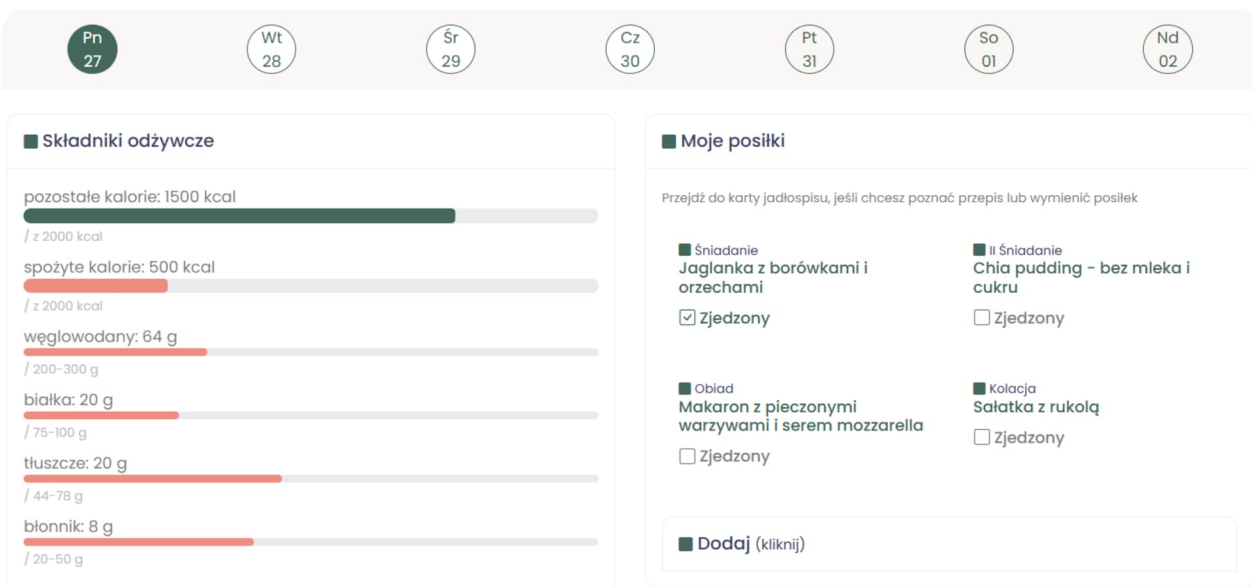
Pn 27
Wt 28
Śr 29
Cz 30
Pt 31
So 01
Nd 02

Składniki odżywcze

pozostałe kalorie: 1500 kcal
/ z 2000 kcal
spożyte kalorie: 500 kcal
/ z 2000 kcal
węglowodany: 64 g
/ 200-300 g
białka: 20 g
/ 75-100 g
tłuszcze: 20 g
/ 44-78 g
błonnik: 8 g
/ 20-50 g

Moje posiłki

Przejdź do karty jadłospisu, jeśli chcesz poznać przepis lub wymienić posiłek

Śniadanie
Jaglanka z borówkami i orzechami
Zjedzony

II Śniadanie
Chia pudding - bez mleka i cukru
Zjedzony

Obiad
Makaron z pieczonymi warzywami i serem mozzarella
Zjedzony

Kolacja
Sałatka z rukolą
Zjedzony

Dodaj (kliknij)